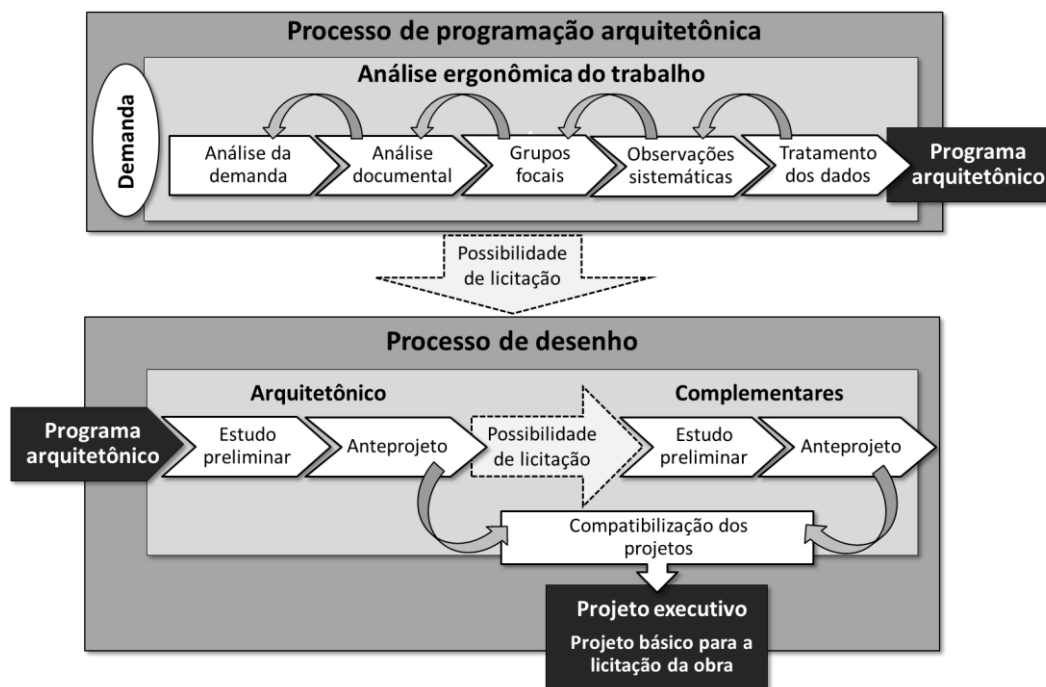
Processo de programação arquitetônica

Análise ergonômica do trabalho

Demanda

Análise da demanda

Análise documental

Grupos focais

Observações sistemáticas

Tratamento dos dados

Programa arquitetônico

Possibilidade de licitação

Processo de desenho

Arquitetônico

Complementares

Programa arquitetônico

Estudo preliminar

Anteprojeto

Possibilidade de licitação

Estudo preliminar

Anteprojeto

Compatibilização dos projetos

Projeto executivo

Projeto básico para a licitação da obra